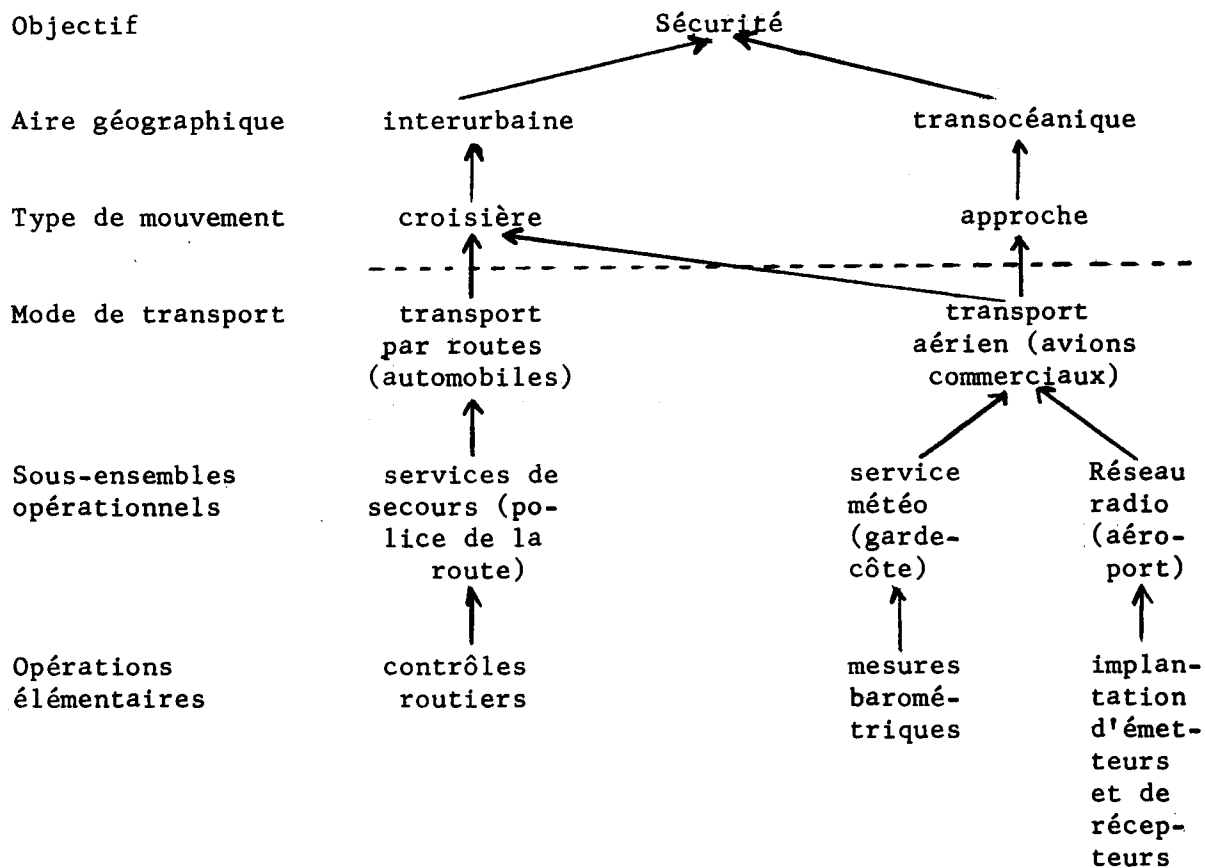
Objectif — Sécurité

Aire géographique — interurbaine — transocéanique

Type de mouvement — croisière — approche

Mode de transport — transport par routes (automobiles) — transport aérien (avions commerciaux)

Sous-ensembles opérationnels — services de secours (police de la route) — service météo (garde-côte) — Réseau radio (aéroport)

Opérations élémentaires — contrôles routiers — mesures barométriques — implantation d'émetteurs et de récepteurs